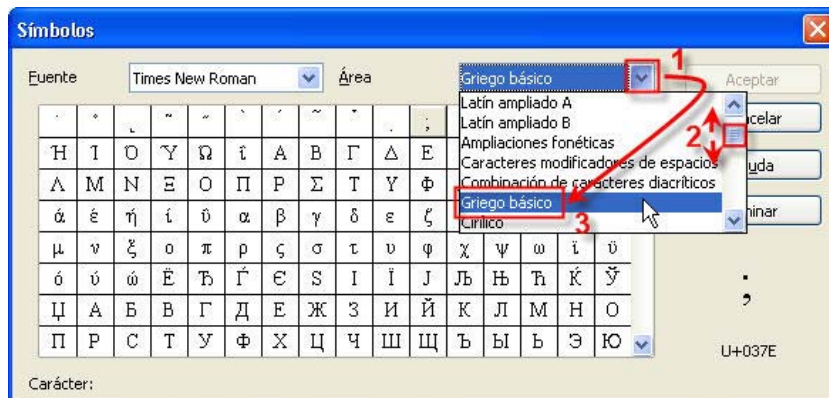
Símbolos

Fuente Times New Roman Área Griego básico

Aceptar
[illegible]celar
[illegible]uda
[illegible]minar

Latín ampliado A
Latín ampliado B
Ampliaciones fonéticas
Caracteres modificadores de espacios
Combinación de caracteres diacríticos
Griego básico
Cirílico

1
2
3

| · | ˚ | ˛ | ˜ | ˝ | ` | ´ | ˜ | ˙ | . | ; | | | | |
|---|---|---|---|---|---|---|---|---|---|---|---|---|---|---|
| Ή | Ί | Ό | Ύ | Ώ | ΐ | Α | Β | Γ | Δ | Ε | | | | |
| Λ | Μ | Ν | Ξ | Ο | Π | Ρ | Σ | Τ | Υ | Φ | | | | |
| ά | έ | ή | ί | ΰ | α | β | γ | δ | ε | ζ | | | | |
| μ | ν | ξ | ο | π | ρ | ς | σ | τ | υ | φ | χ | ψ | ω | ϊ | ϋ |
| ό | ύ | ώ | Ё | Ђ | Ѓ | Є | Ѕ | І | Ї | Ј | Љ | Њ | Ћ | Ќ | Ў |
| Ц | А | Б | В | Г | Д | Е | Ж | З | И | Й | К | Л | М | Н | О |
| П | Р | С | Т | У | Ф | Х | Ц | Ч | Ш | Щ | Ъ | Ы | Ь | Э | Ю |

;

U+037E

Carácter: